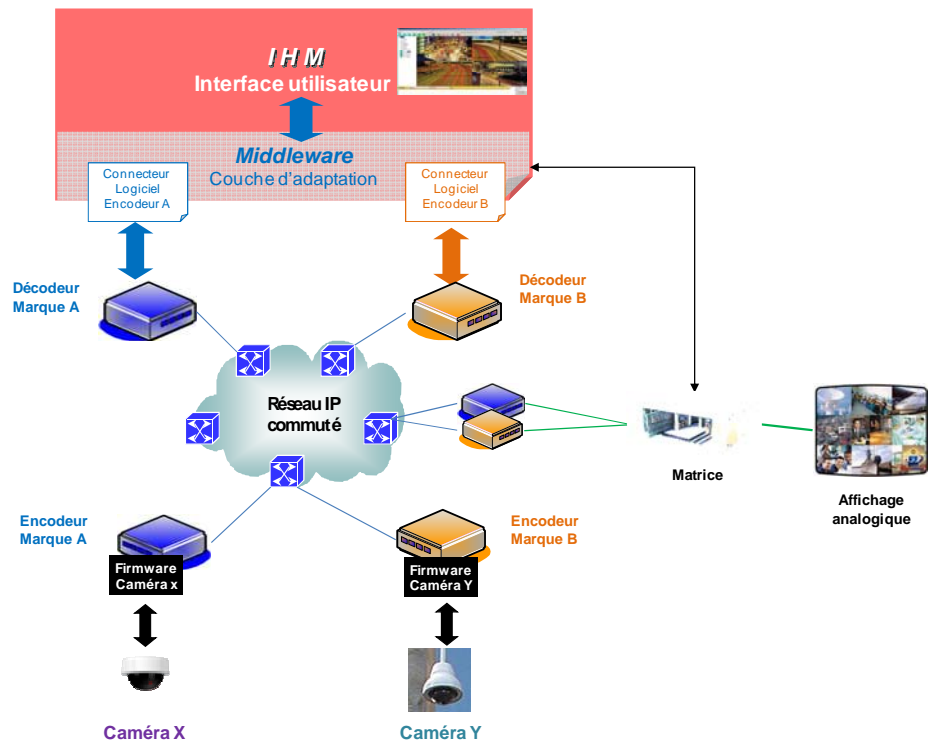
I H M
Interface utilisateur

Middleware
Couche d'adaptation

Connecteur Logiciel Encodeur A

Connecteur Logiciel Encodeur B

Décodeur Marque A

Décodeur Marque B

Réseau IP commuté

Matrice

Affichage analogique

Encodeur Marque A

Encodeur Marque B

Firmware Caméra x

Firmware Caméra Y

Caméra X

Caméra Y